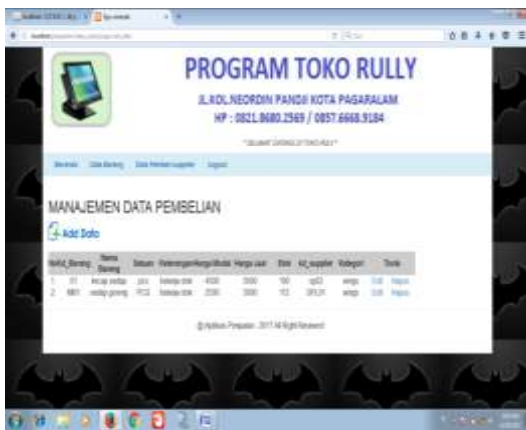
PROGRAM TOKO RULLY

JL.KOL.NEORDIN PANDJI KOTA PAGARALAM

HP : 0821.8680.2569 / 0857.6668.9184

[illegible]

Beranda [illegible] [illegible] Logout

MANAJEMEN DATA PEMBELIAN

Add Data

| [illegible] | Nama Barang | Satuan | Keterangan | Harga Modal | Harga Jual | Stok | kd_supplier | Kategori | Tools |
|---|---|---|---|---|---|---|---|---|---|
| 1 | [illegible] | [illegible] | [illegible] | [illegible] | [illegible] | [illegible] | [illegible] | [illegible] | Edit Hapus |
| 2 | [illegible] | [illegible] | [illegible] | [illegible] | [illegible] | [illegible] | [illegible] | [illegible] | Edit Hapus |

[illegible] 2017 All Right Reserved